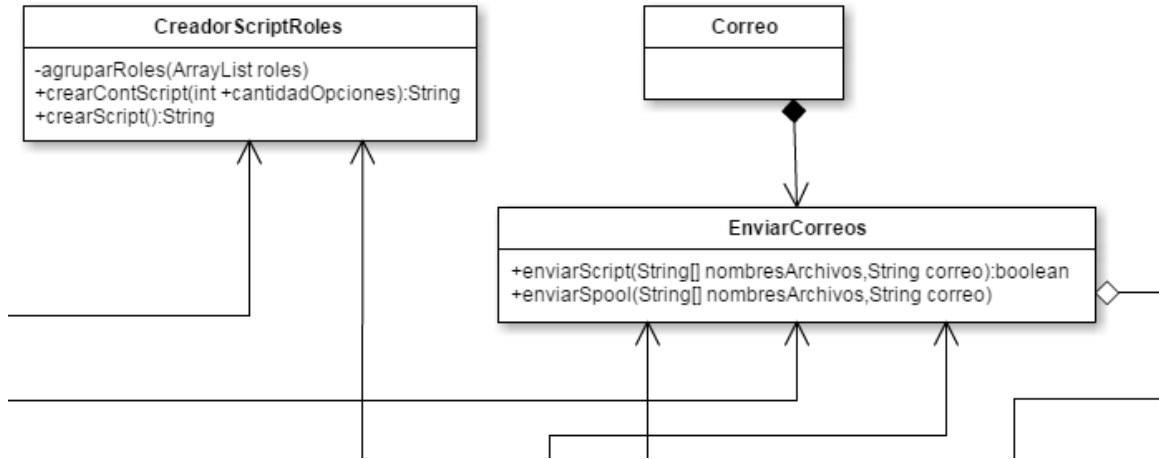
CreadorScriptRoles

-agruparRoles(ArrayList roles)
+crearContScript(int +cantidadOpciones):String
+crearScript():String

Correo

EnviarCorreos

+enviarScript(String[] nombresArchivos,String correo):boolean
+enviarSpool(String[] nombresArchivos,String correo)